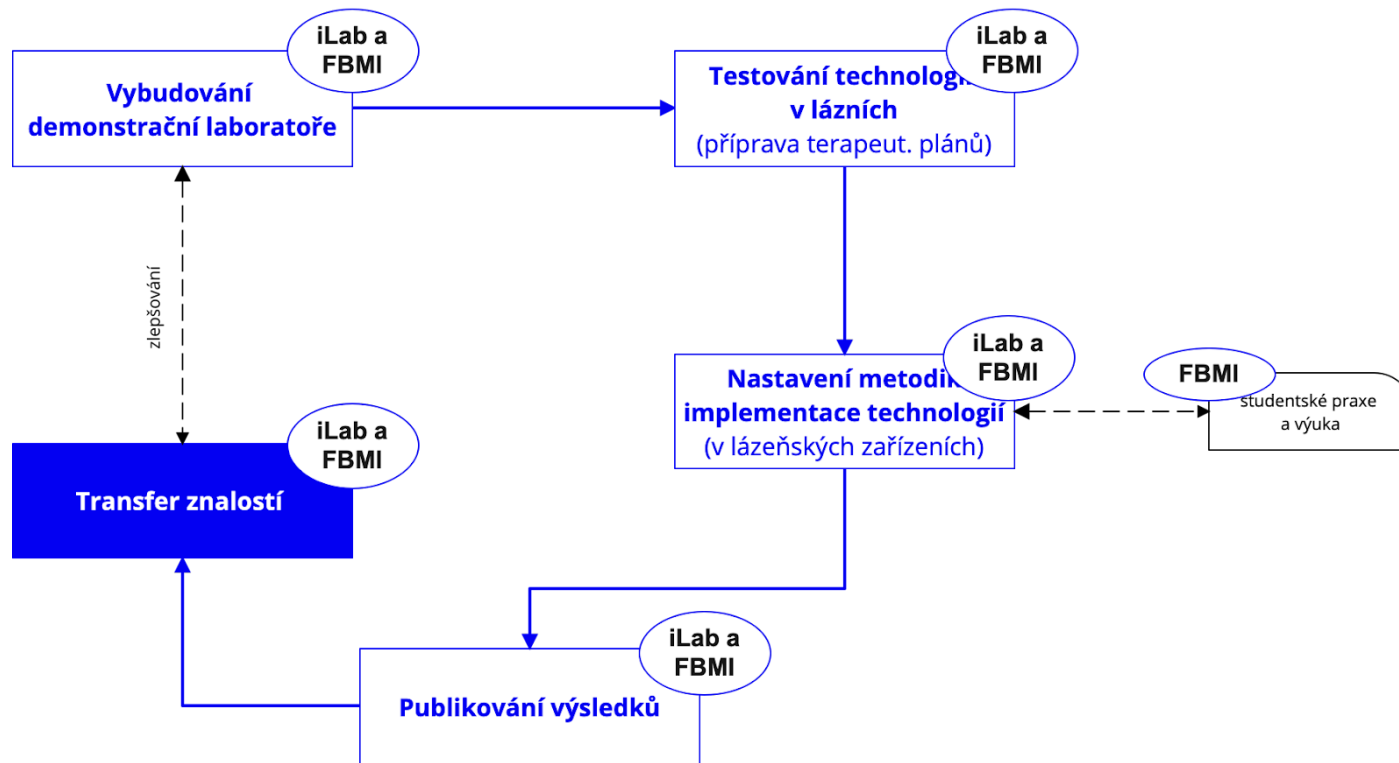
iLab a FBMI

Vybudování demonstrační laboratoře

iLab a FBMI

Testování technologi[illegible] v lázních
(příprava terapeut. plánů)

zlepšování

iLab a FBMI

Nastavení metodi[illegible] implementace technologií
(v lázeňských zařízeních)

FBMI

studentské praxe a výuka

iLab a FBMI

Transfer znalostí

iLab a FBMI

Publikování výsledků